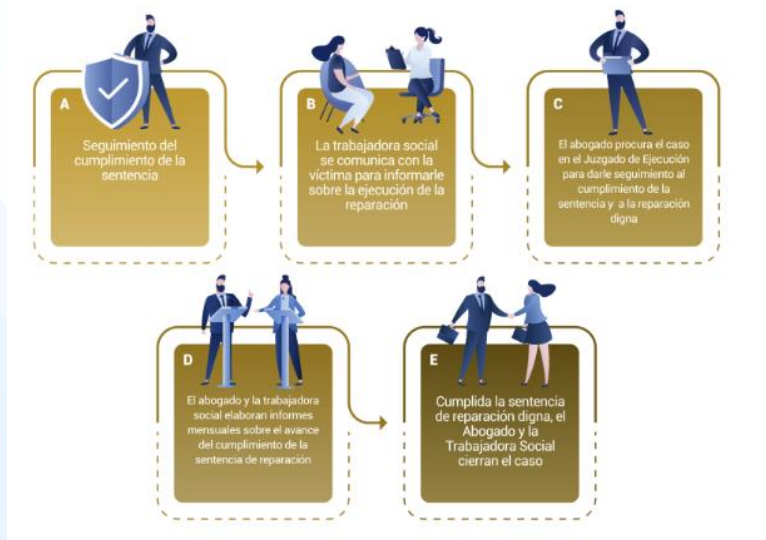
A

Seguimiento del cumplimiento de la sentencia

B

La trabajadora social se comunica con la víctima para informarle sobre la ejecución de la reparación

C

El abogado procura el caso en el Juzgado de Ejecución para darle seguimiento al cumplimiento de la sentencia y a la reparación digna

D

El abogado y la trabajadora social elaboran informes mensuales sobre el avance del cumplimiento de la sentencia de reparación

E

Cumplida la sentencia de reparación digna, el Abogado y la Trabajadora Social cierran el caso